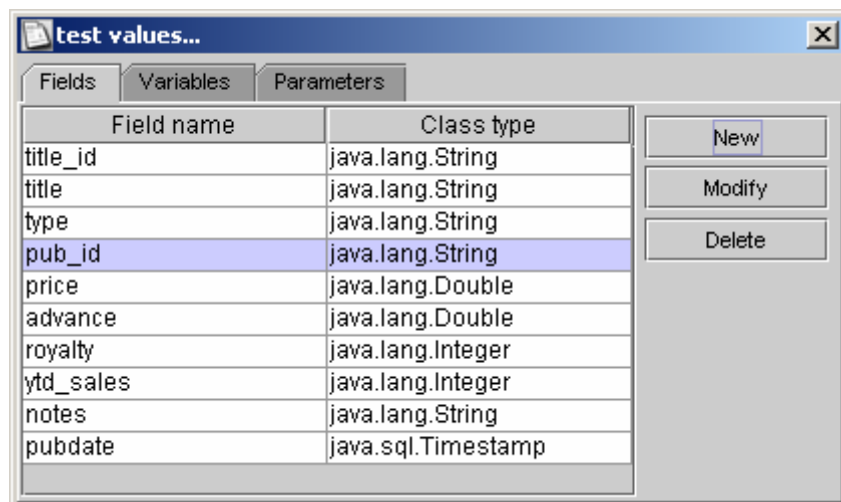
test values...

Fields | Variables | Parameters

| Field name | Class type |
|---|---|
| title_id | java.lang.String |
| title | java.lang.String |
| type | java.lang.String |
| pub_id | java.lang.String |
| price | java.lang.Double |
| advance | java.lang.Double |
| royalty | java.lang.Integer |
| ytd_sales | java.lang.Integer |
| notes | java.lang.String |
| pubdate | java.sql.Timestamp |

New
Modify
Delete